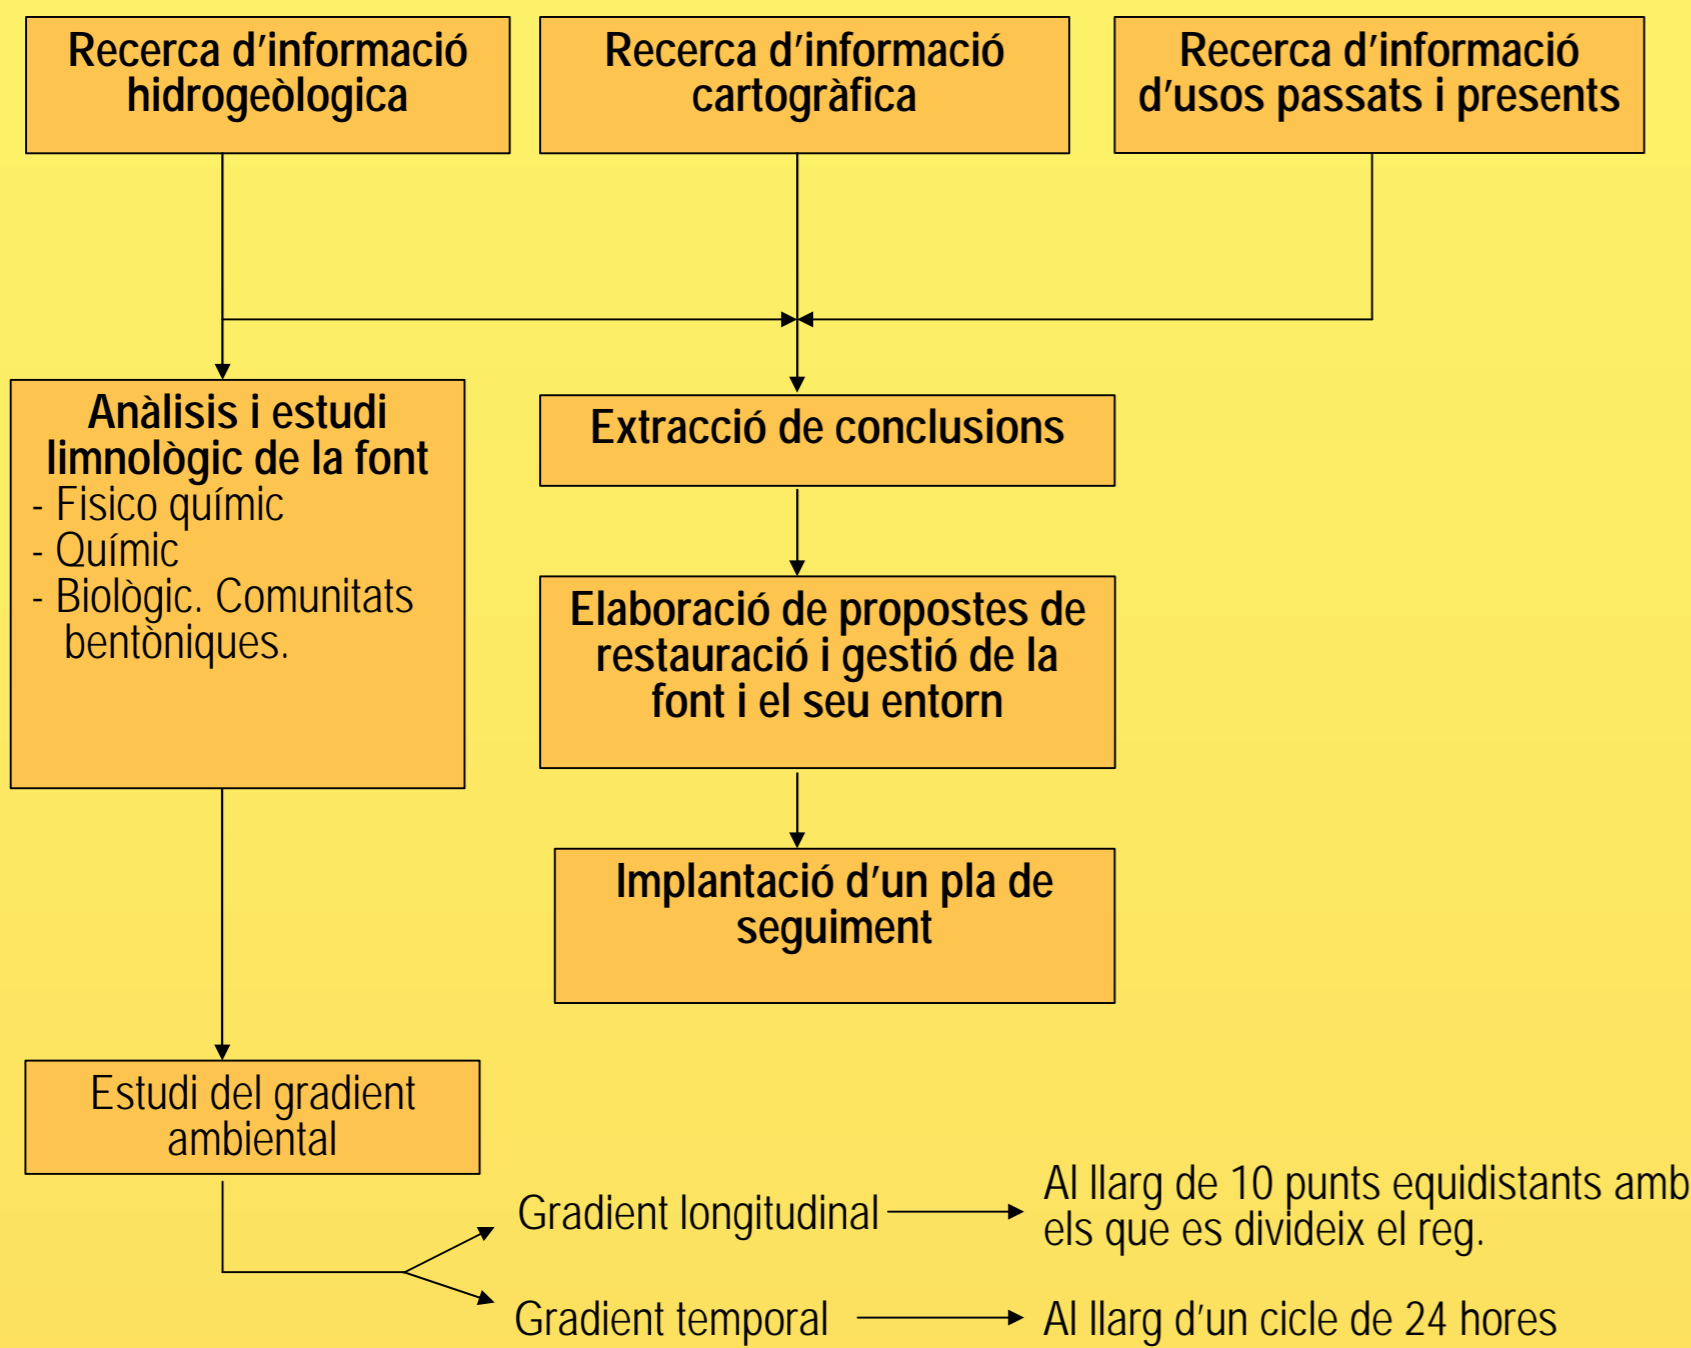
Recerca d’informació hidrogeològica

Recerca d’informació cartogràfica

Recerca d’informació d’usos passats i presents

Anàlisis i estudi limnològic de la font
- Fisico químic
- Químic
- Biològic. Comunitats bentòniques.

Extracció de conclusions

Elaboració de propostes de restauració i gestió de la font i el seu entorn

Implantació d’un pla de seguiment

Estudi del gradient ambiental

Gradient longitudinal

Al llarg de 10 punts equidistants amb els que es divideix el reg.

Gradient temporal

Al llarg d’un cicle de 24 hores